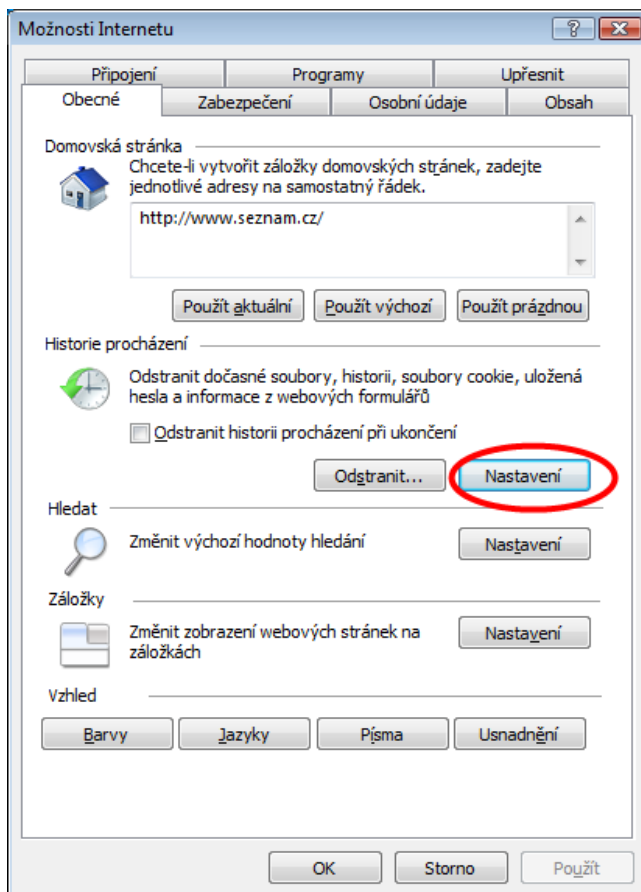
Možnosti Internetu

Připojení
Programy
Upřesnit
Obecné
Zabezpečení
Osobní údaje
Obsah

Domovská stránka
Chcete-li vytvořit záložky domovských stránek, zadejte jednotlivé adresy na samostatný řádek.
http://www.seznam.cz/
Použít aktuální
Použít výchozí
Použít prázdnou

Historie procházení
Odstranit dočasné soubory, historii, soubory cookie, uložená hesla a informace z webových formulářů
Odstranit historii procházení při ukončení
Odstranit...
Nastavení

Hledat
Změnit výchozí hodnoty hledání
Nastavení

Záložky
Změnit zobrazení webových stránek na záložkách
Nastavení

Vzhled
Barvy
Jazyky
Písma
Usnadnění

OK
Storno
Použít